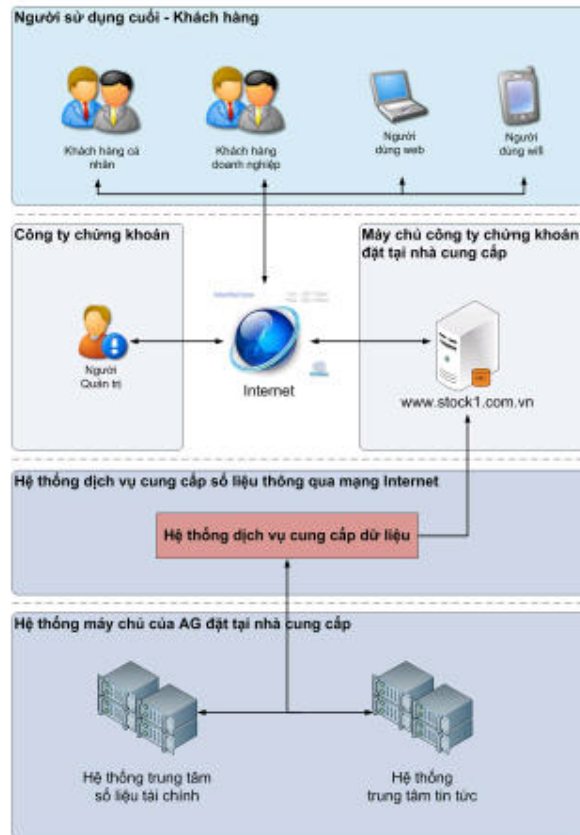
Người sử dụng cuối - Khách hàng

Khách hàng cá nhân

Khách hàng doanh nghiệp

Người dùng web

Người dùng wifi

Công ty chứng khoán

Người Quản trị

Internet

Máy chủ công ty chứng khoán đặt tại nhà cung cấp

www.stock1.com.vn

Hệ thống dịch vụ cung cấp số liệu thông qua mạng Internet

Hệ thống dịch vụ cung cấp dữ liệu

Hệ thống máy chủ của AG đặt tại nhà cung cấp

Hệ thống trung tâm số liệu tài chính

Hệ thống trung tâm tin tức